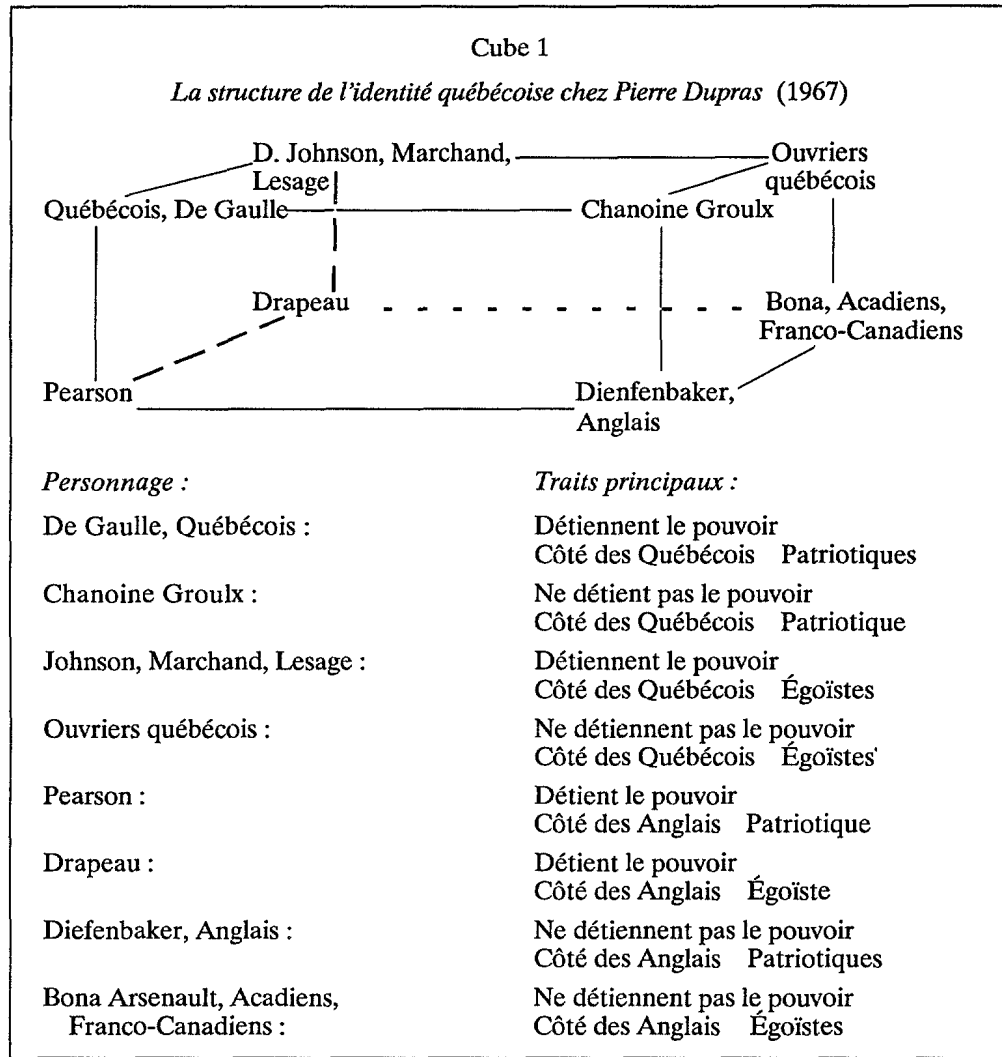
Cube 1

*La structure de l'identité québécoise chez Pierre Dupras* (1967)

D. Johnson, Marchand, Lesage

Ouvriers québécois

Québécois, De Gaulle

Chanoine Groulx

Drapeau

Bona, Acadiens, Franco-Canadiens

Pearson

Dienfenbaker, Anglais

| *Personnage :* | *Traits principaux :* |
|---|---|
| De Gaulle, Québécois : | Détiennent le pouvoir Côté des Québécois Patriotiques |
| Chanoine Groulx : | Ne détient pas le pouvoir Côté des Québécois Patriotique |
| Johnson, Marchand, Lesage : | Détiennent le pouvoir Côté des Québécois Égoïstes |
| Ouvriers québécois : | Ne détiennent pas le pouvoir Côté des Québécois Égoïstes' |
| Pearson : | Détient le pouvoir Côté des Anglais Patriotique |
| Drapeau : | Détient le pouvoir Côté des Anglais Égoïste |
| Diefenbaker, Anglais : | Ne détiennent pas le pouvoir Côté des Anglais Patriotiques |
| Bona Arsenault, Acadiens, Franco-Canadiens : | Ne détiennent pas le pouvoir Côté des Anglais Égoïstes |